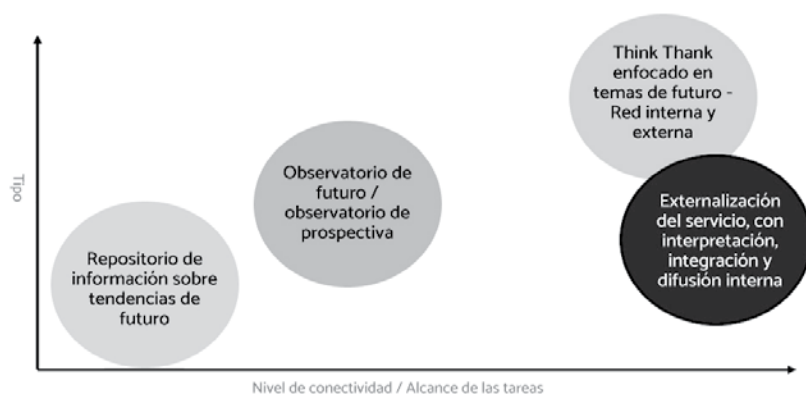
Tipo

Repositorio de información sobre tendencias de futuro

Observatorio de futuro / observatorio de prospectiva

Think Thank enfocado en temas de futuro - Red interna y externa

Externalización del servicio, con interpretación, integración y difusión interna

Nivel de conectividad / Alcance de las tareas